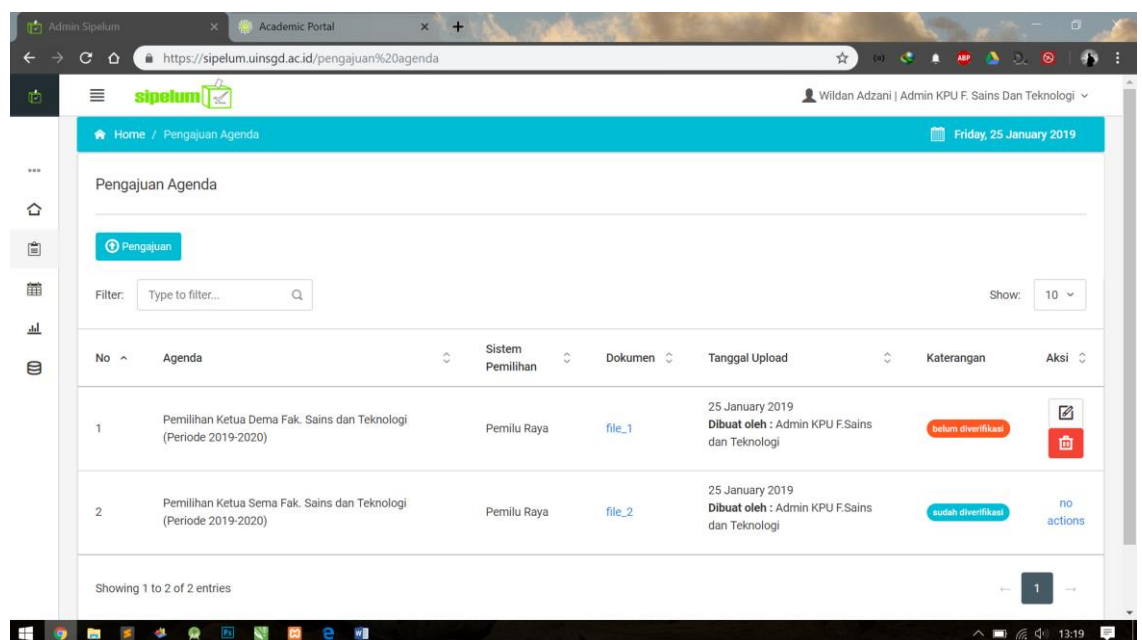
Admin Sipelum
Academic Portal
https://sipelum.uinsgd.ac.id/pengajuan%20agenda

sipelum
Wildan Adzani | Admin KPU F. Sains Dan Teknologi

Home / Pengajuan Agenda
Friday, 25 January 2019

Pengajuan Agenda

Pengajuan

Filter: Type to filter...
Show: 10

| No | Agenda | Sistem Pemilihan | Dokumen | Tanggal Upload | Katerangan | Aksi |
|---|---|---|---|---|---|---|
| 1 | Pemilihan Ketua Dema Fak. Sains dan Teknologi (Periode 2019-2020) | Pemilu Raya | file_1 | 25 January 2019 **Dibuat oleh :** Admin KPU F.Sains dan Teknologi | belum diverifikasi | |
| 2 | Pemilihan Ketua Sema Fak. Sains dan Teknologi (Periode 2019-2020) | Pemilu Raya | file_2 | 25 January 2019 **Dibuat oleh :** Admin KPU F.Sains dan Teknologi | sudah diverifikasi | no actions |

Showing 1 to 2 of 2 entries
1

13:19